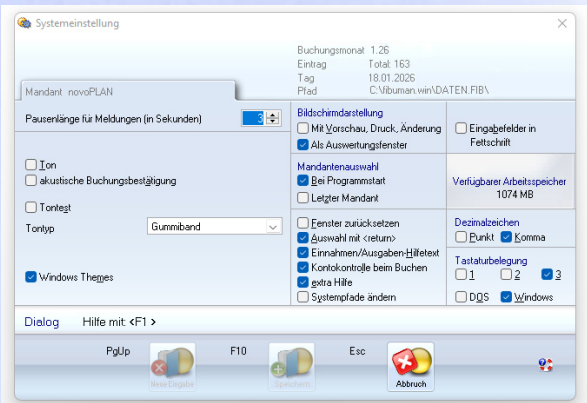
Systemeinstellung

Buchungsmonat 1.26
Eintrag Total: 163
Tag 18.01.2026
Pfad C:\fibuman.win\DATEN.FIB\

Mandant novoPLAN

Pausenlänge für Meldungen (in Sekunden) 3

Ton
akustische Buchungsbestätigung

Tontest
Tontyp Gummiband

Windows Themes

Bildschirmdarstellung
Mit Vorschau, Druck, Änderung
Als Auswertungsfenster

Eingabefelder in Fettschrift

Mandantenauswahl
Bei Programmstart
Letzter Mandant

Verfügbarer Arbeitsspeicher
1074 MB

Fenster zurücksetzen
Auswahl mit <return>
Einnahmen/Ausgaben-Hilfetext
Kontokontrolle beim Buchen
extra Hilfe
Systempfade ändern

Dezimalzeichen
Punkt Komma

Tastaturbelegung
1 2 3
DOS Windows

Dialog Hilfe mit: <F1 >

PgUp F10 Esc
Neue Eingabe Speichern Abbruch